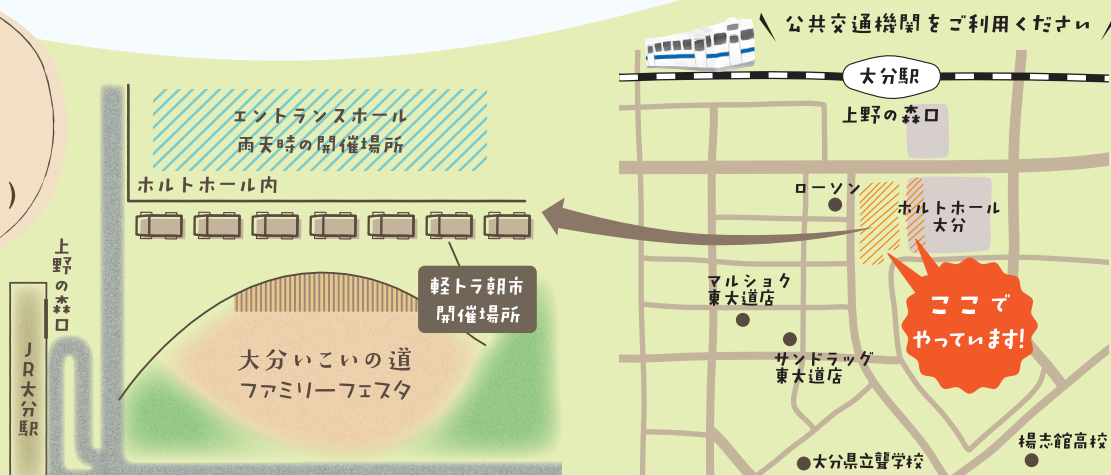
公共交通機関をご利用ください

大分駅

上野の森口

ローソン

ホルトホール大分

ここでやっています!

マルショク東大道店

サンドラッグ東大道店

大分県立聾学校

楊志館高校

エントランスホール
雨天時の開催場所

ホルトホール内

軽トラ朝市
開催場所

大分いこいの道
ファミリーフェスタ

上野の森口

JR大分駅